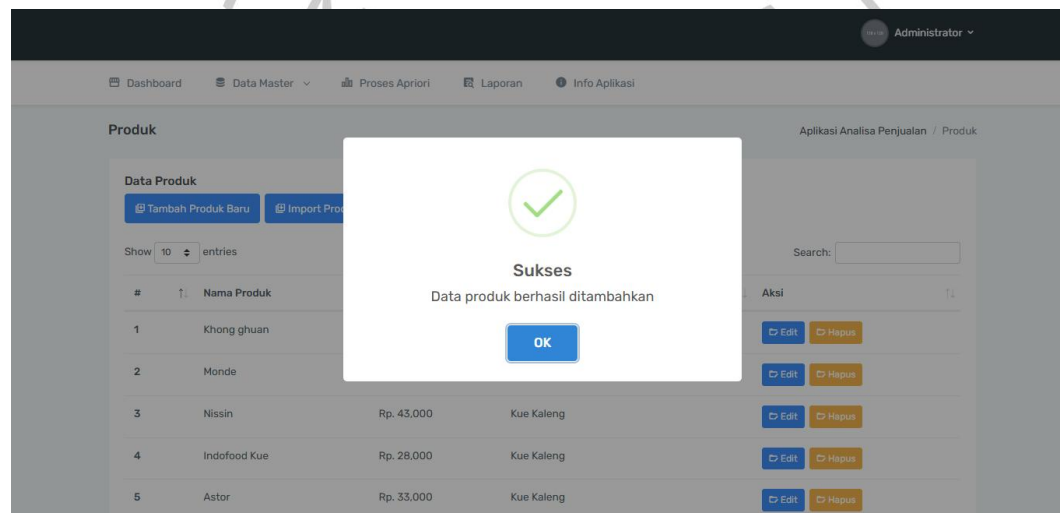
Administrator

Dashboard Data Master Proses Apriori Laporan Info Aplikasi

Produk

Aplikasi Analisa Penjualan / Produk

Data Produk

Tambah Produk Baru Import Pro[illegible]

Show 10 entries

Search:

| # | Nama Produk | | | Aksi |
|---|---|---|---|---|
| 1 | Khong ghuan | | | Edit Hapus |
| 2 | Monde | | | Edit Hapus |
| 3 | Nissin | Rp. 43,000 | Kue Kaleng | Edit Hapus |
| 4 | Indofood Kue | Rp. 28,000 | Kue Kaleng | Edit Hapus |
| 5 | Astor | Rp. 33,000 | Kue Kaleng | Edit Hapus |

Sukses

Data produk berhasil ditambahkan

OK